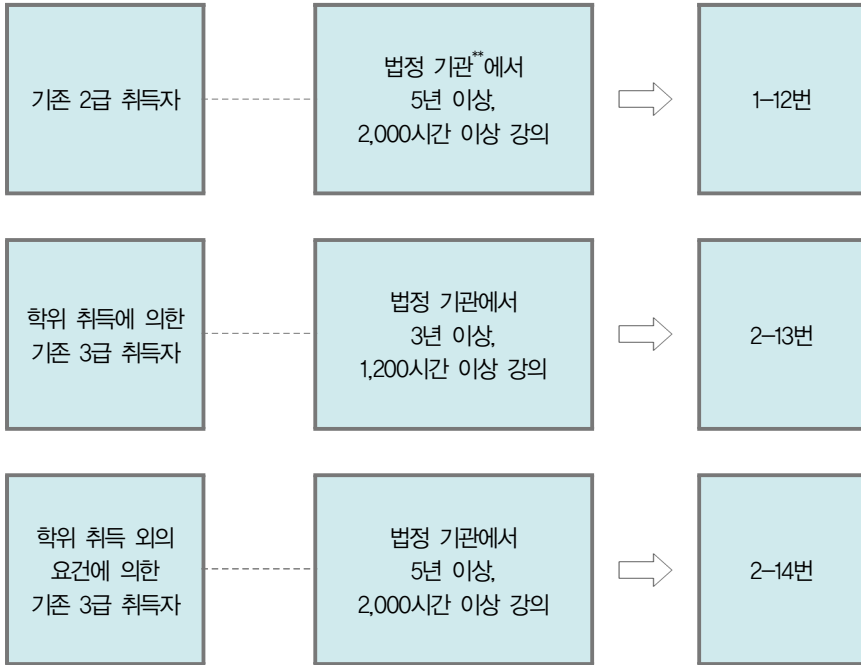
기존 2급 취득자

법정 기관$^{**}$에서 5년 이상, 2,000시간 이상 강의

1–12번

학위 취득에 의한 기존 3급 취득자

법정 기관에서 3년 이상, 1,200시간 이상 강의

2–13번

학위 취득 외의 요건에 의한 기존 3급 취득자

법정 기관에서 5년 이상, 2,000시간 이상 강의

2–14번